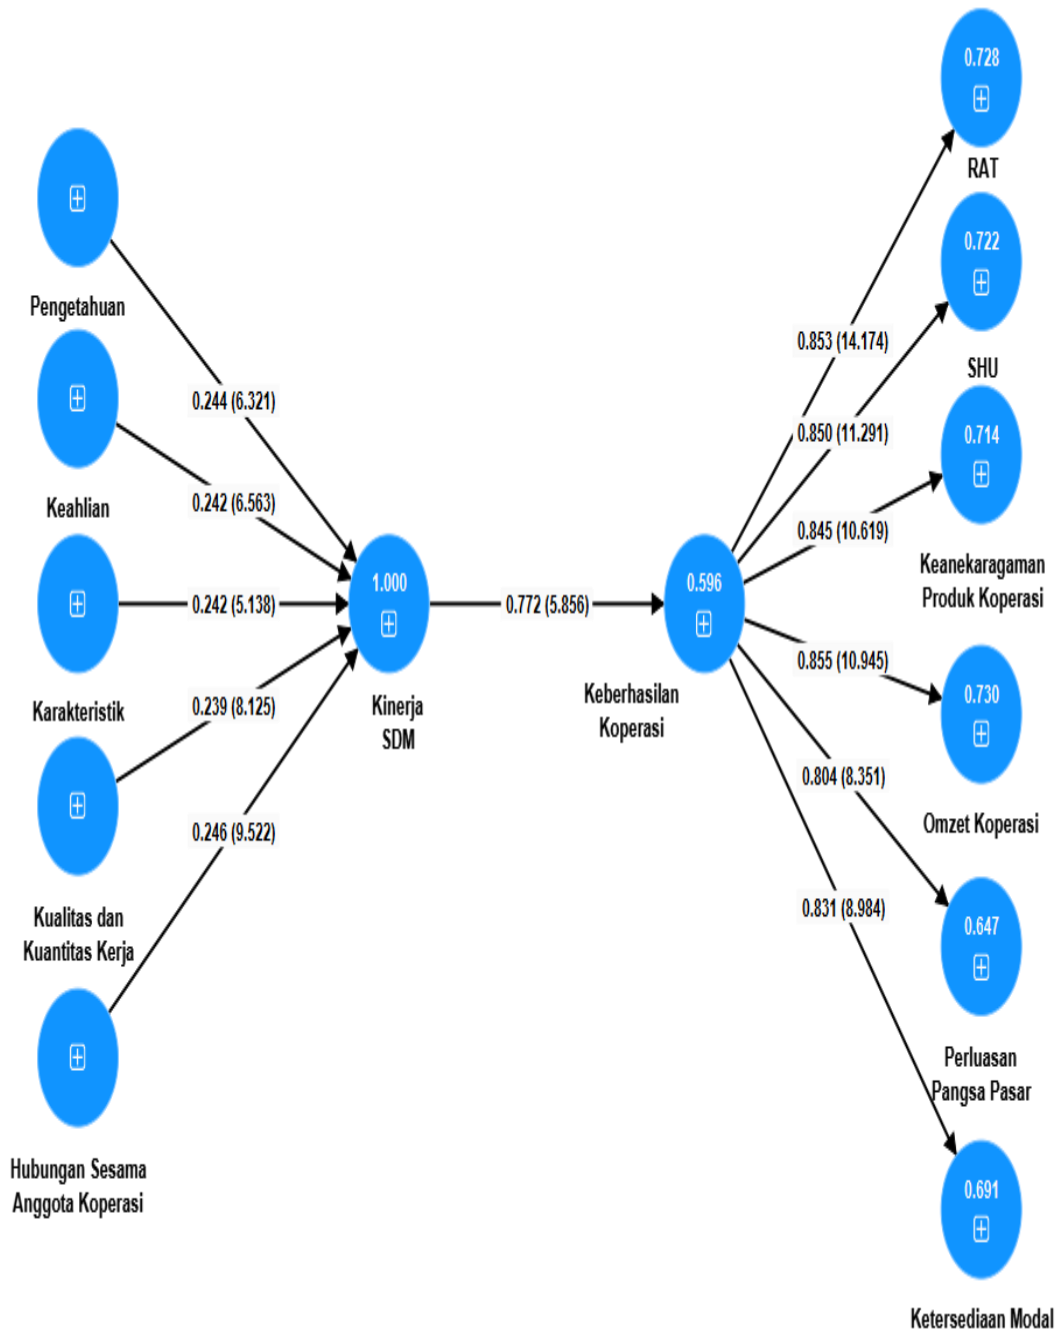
0.728
RAT

0.722
SHU

Pengetahuan

0.853 (14.174)

0.244 (6.321)

0.850 (11.291)

0.714

Keahlian

0.242 (6.563)

0.845 (10.619)

Keanekaragaman Produk Koperasi

1.000

0.596

0.242 (5.138)

0.772 (5.856)

0.855 (10.945)

0.730

Karakteristik

0.239 (8.125)

Kinerja SDM

Keberhasilan Koperasi

0.804 (8.351)

Omzet Koperasi

0.246 (9.522)

Kualitas dan Kuantitas Kerja

0.831 (8.984)

0.647

Perluasan Pangsa Pasar

Hubungan Sesama Anggota Koperasi

0.691

Ketersediaan Modal